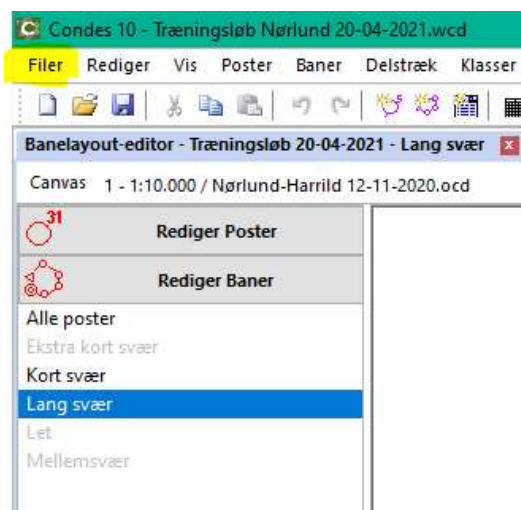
C Condes 10 - Træningsløb Nørlund 20-04-2021.wcd

Filer Rediger Vis Poster Baner Delstræk Klasser

Banelayout-editor - Træningsløb 20-04-2021 - Lang svær

Canvas 1 - 1:10.000 / Nørlund-Harrild 12-11-2020.ocd

31

Rediger Poster

Rediger Baner

Alle poster
Ekstra kort svær
Kort svær
Lang svær
Let
Mellemsvær